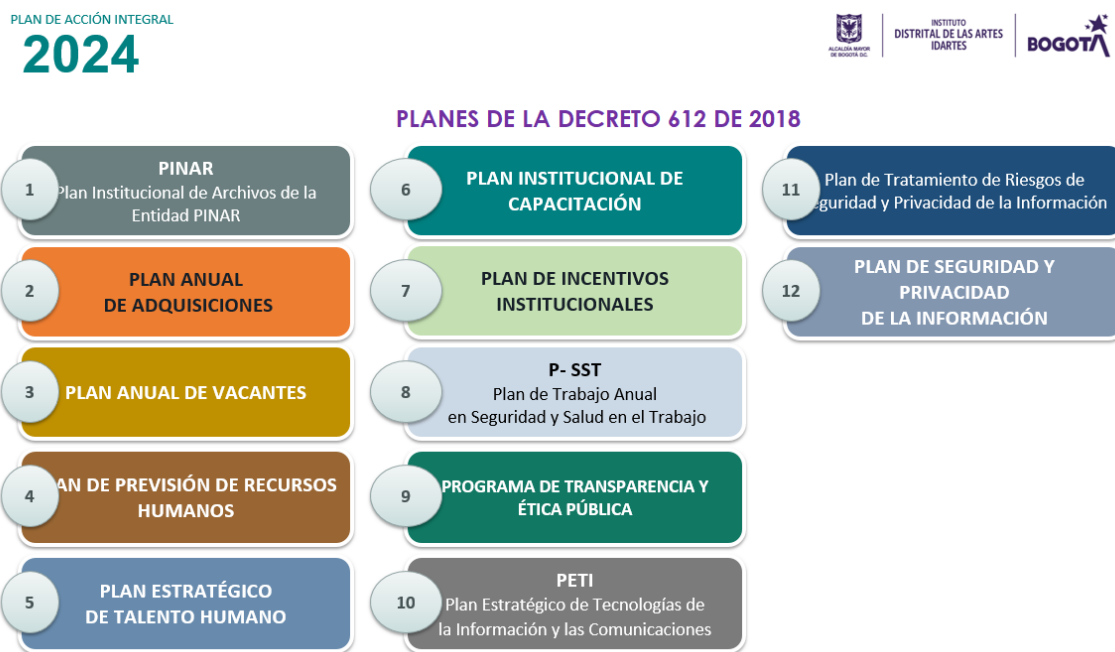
PLAN DE ACCIÓN INTEGRAL
2024

ALCALDÍA MAYOR DE BOGOTÁ D.C.
INSTITUTO DISTRITAL DE LAS ARTES IDARTES
BOGOTÁ

PLANES DE LA DECRETO 612 DE 2018

1
PINAR
Plan Institucional de Archivos de la Entidad PINAR

2
PLAN ANUAL DE ADQUISICIONES

3
PLAN ANUAL DE VACANTES

4
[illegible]AN DE PREVISIÓN DE RECURSOS HUMANOS

5
PLAN ESTRATÉGICO DE TALENTO HUMANO

6
PLAN INSTITUCIONAL DE CAPACITACIÓN

7
PLAN DE INCENTIVOS INSTITUCIONALES

8
P- SST
Plan de Trabajo Anual en Seguridad y Salud en el Trabajo

9
PROGRAMA DE TRANSPARENCIA Y ÉTICA PÚBLICA

10
PETI
Plan Estratégico de Tecnologías de la Información y las Comunicaciones

11
Plan de Tratamiento de Riesgos de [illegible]guridad y Privacidad de la Información

12
PLAN DE SEGURIDAD Y PRIVACIDAD DE LA INFORMACIÓN